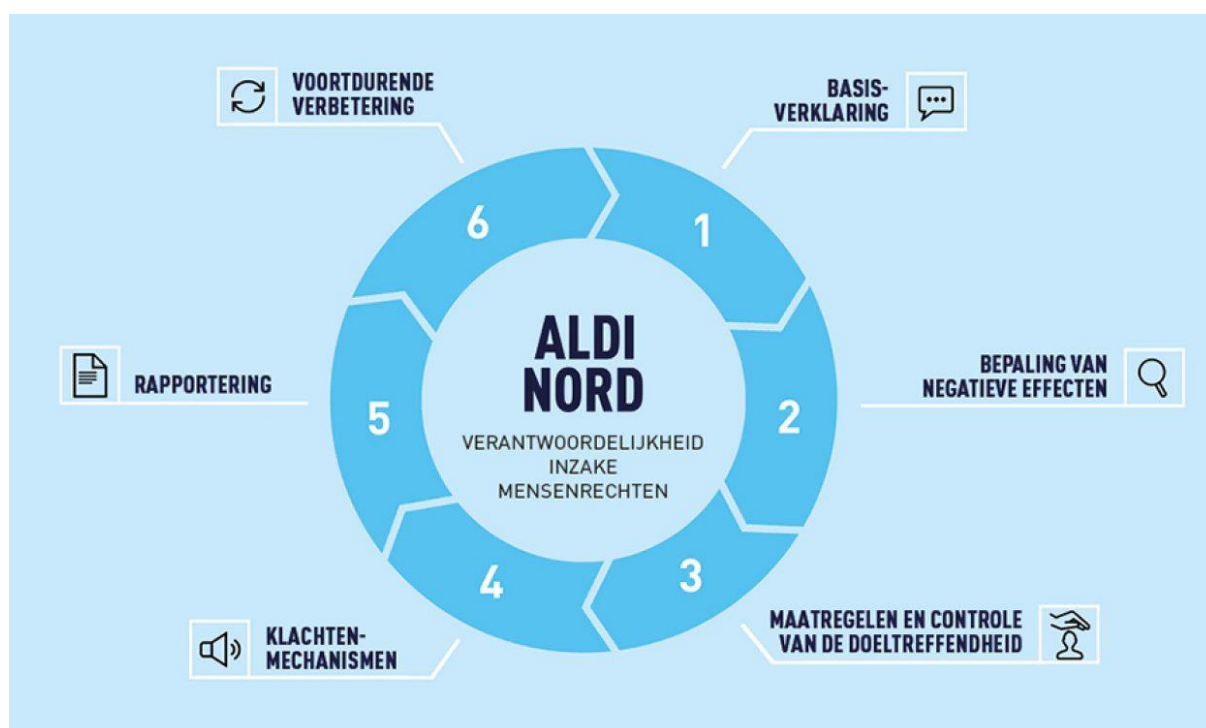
ALDI NORD
VERANTWOORDELIJKHEID INZAKE MENSENRECHTEN

1
BASIS-
VERKLARING

2
BEPALING VAN
NEGATIEVE EFFECTEN

3
MAATREGELEN EN CONTROLE
VAN DE DOELTREFFENDHEID

4
KLACHTEN-
MECHANISMEN

5
RAPPORTERING

6
VOORTDURENDE
VERBETERING